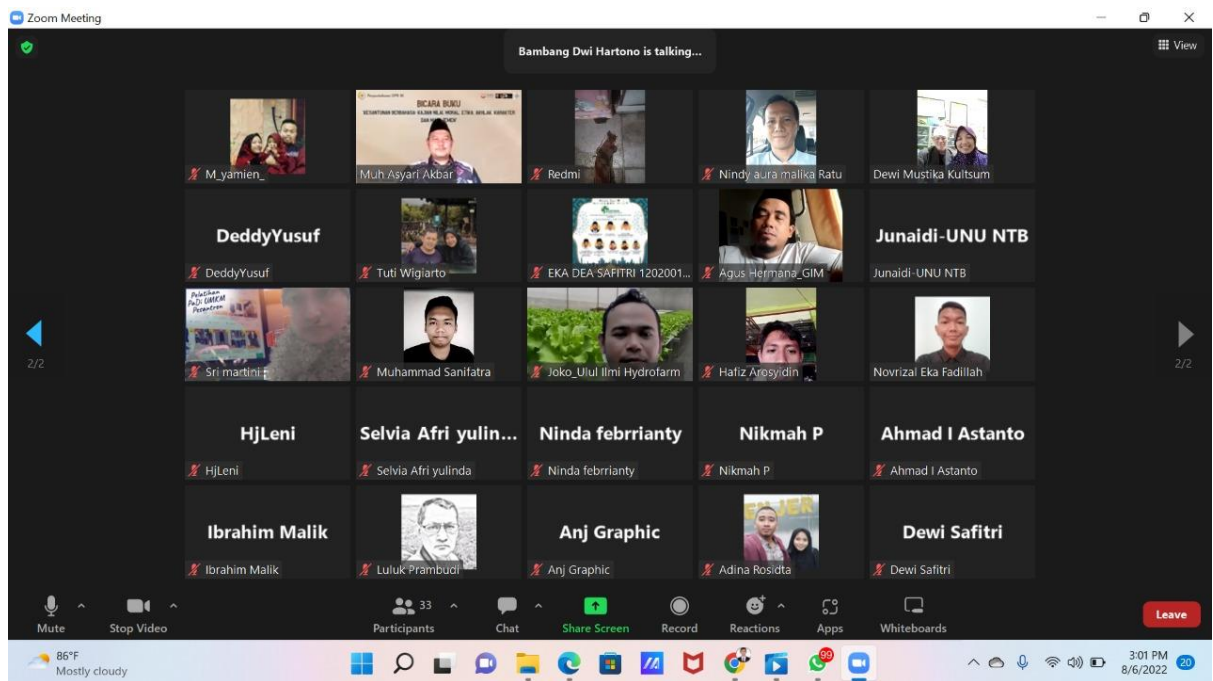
Zoom Meeting

Bambang Dwi Hartono is talking...

View

BICARA BUKU

M_yamien_

Muh Asyari Akbar

Redmi

Nindy aura malika Ratu

Dewi Mustika Kultsum

DeddyYusuf

DeddyYusuf

Tuti Wigiarto

EKA DEA SAFITRI 1202001...

Agus Hermana_GIM

Junaidi-UNU NTB

Junaidi-UNU NTB

2/2

Sri martini

Muhammad Sanifatra

Joko_Ulul Ilmi Hydrofarm

Hafiz Arosyidin

Novrizal Eka Fadillah

2/2

HjLeni

HjLeni

Selvia Afri yulin...

Selvia Afri yulinda

Ninda febrrianty

Ninda febrrianty

Nikmah P

Nikmah P

Ahmad I Astanto

Ahmad I Astanto

Ibrahim Malik

Ibrahim Malik

Luluk Prambudi

Anj Graphic

Anj Graphic

Adina Rosidta

Dewi Safitri

Dewi Safitri

Mute

Stop Video

33

Participants

Chat

Share Screen

Record

Reactions

Apps

Whiteboards

Leave

86°F
Mostly cloudy

99

3:01 PM
8/6/2022

20